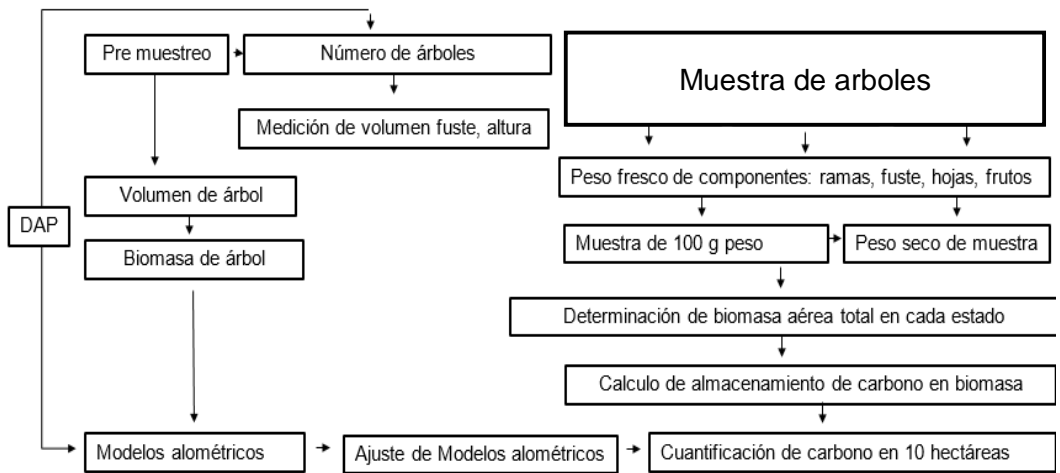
Pre muestreo

Número de árboles

Medición de volumen fuste, altura

Muestra de arboles

Volumen de árbol

Biomasa de árbol

DAP

Peso fresco de componentes: ramas, fuste, hojas, frutos

Muestra de 100 g peso

Peso seco de muestra

Determinación de biomasa aérea total en cada estado

Calculo de almacenamiento de carbono en biomasa

Modelos alométricos

Ajuste de Modelos alométricos

Cuantificación de carbono en 10 hectáreas